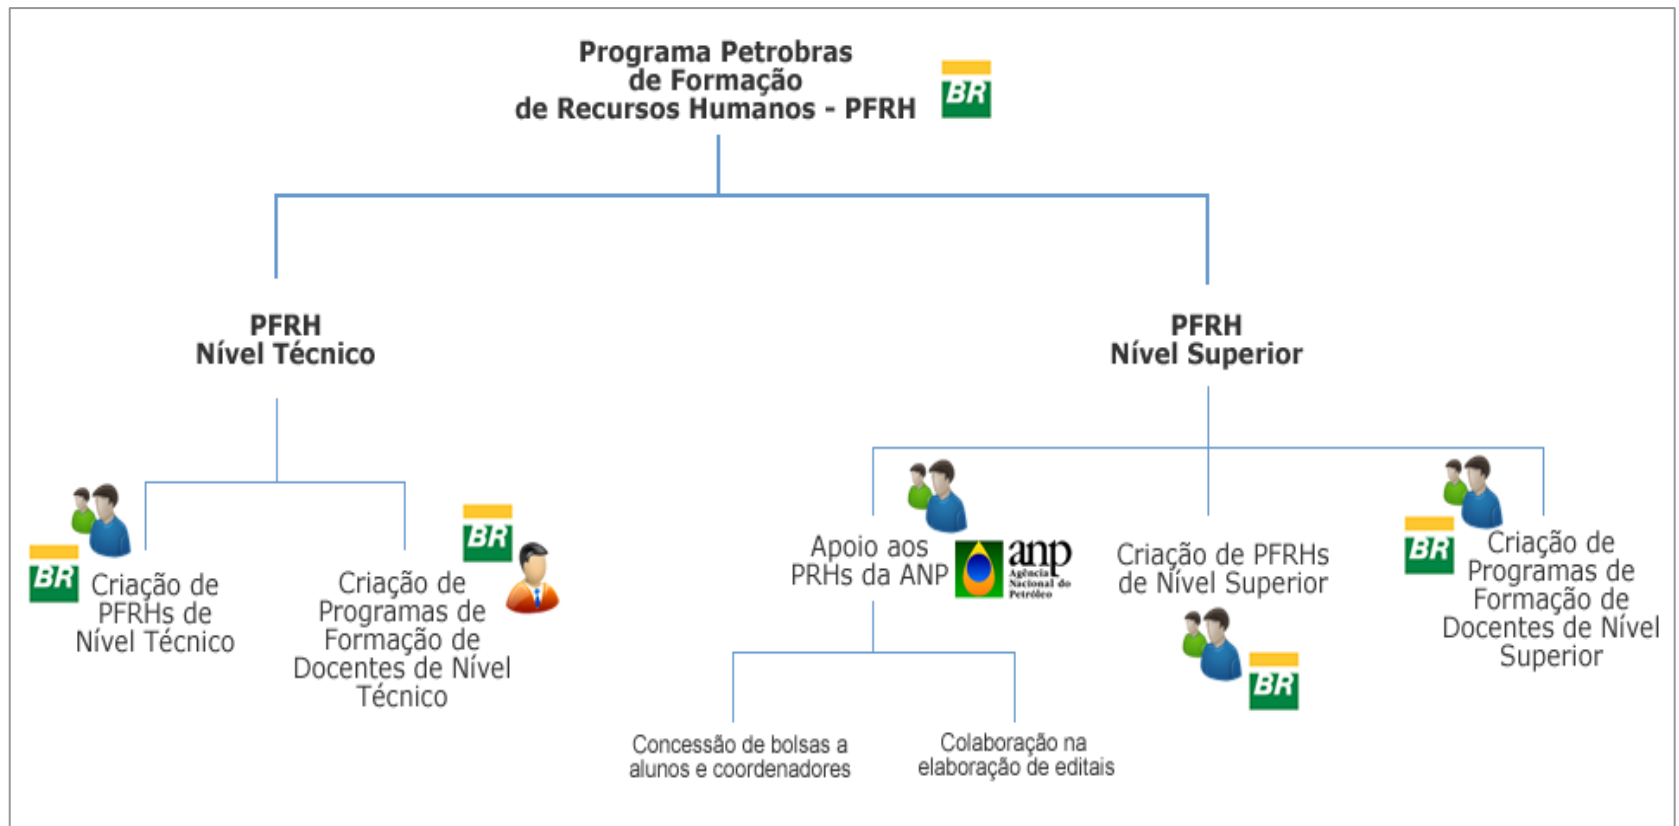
Programa Petrobras de Formação de Recursos Humanos - PFRH

BR

PFRH
Nível Técnico

PFRH
Nível Superior

BR
Criação de PFRHs de Nível Técnico

BR
Criação de Programas de Formação de Docentes de Nível Técnico

Apoio aos PRHs da ANP

anp
Agência Nacional do Petróleo

Criação de PFRHs de Nível Superior

BR

BR
Criação de Programas de Formação de Docentes de Nível Superior

Concessão de bolsas a alunos e coordenadores

Colaboração na elaboração de editais